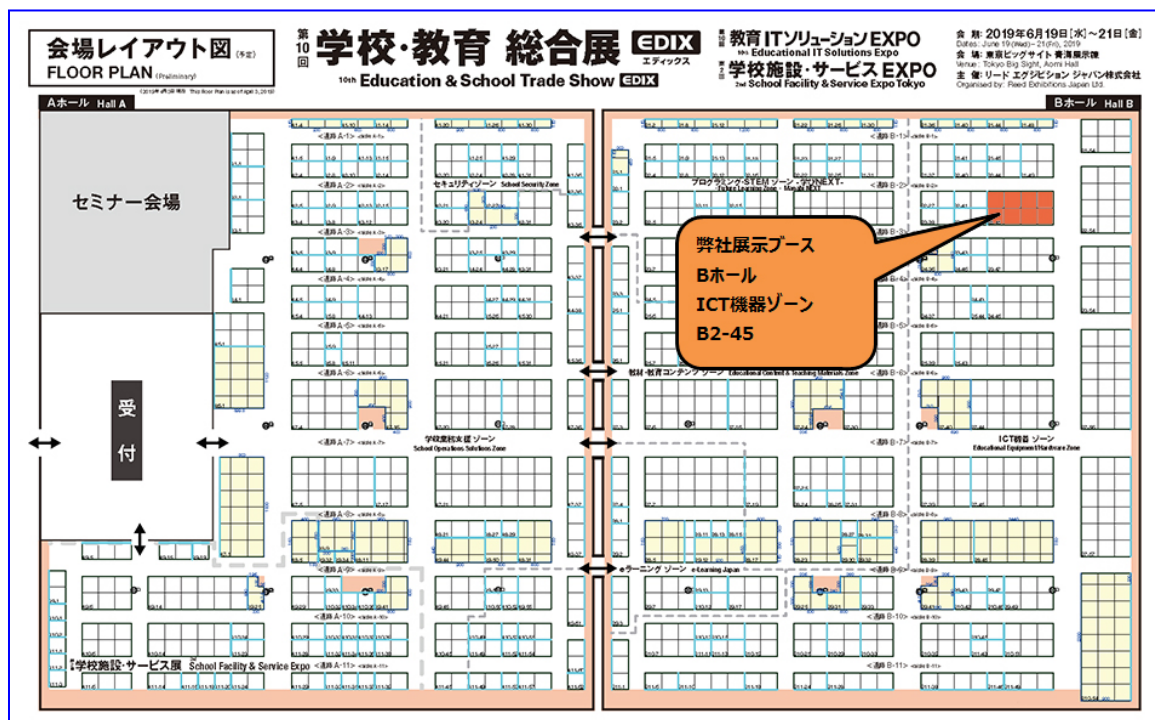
会場レイアウト図 (予定)
FLOOR PLAN (Preliminary)

第10回 学校·教育 総合展 EDIX エディックス
10th Education & School Trade Show EDIX

第10回 教育ITソリューションEXPO
10th Educational IT Solutions Expo
第2回 学校施設・サービスEXPO
2nd School Facility & Service Expo Tokyo

会期: 2019年6月19日[水]~21日[金]
Dates: June 19 (Wed) – 21 (Fri), 2019
会場: 東京ビッグサイト 青海展示棟
Venue: Tokyo Big Sight, Aomi Hall
主催: リード エグジビション ジャパン株式会社
Organised by: Reed Exhibitions Japan Ltd.

Aホール Hall A
Bホール Hall B

セミナー会場

受付

セキュリティゾーン School Security Zone

プログラミング·STEMゾーン -FOR NEXT-

弊社展示ブース
Bホール
ICT機器ゾーン
B2-45

教材·教育コンテンツゾーン Educational Content & Teaching Materials Zone

学校業務支援ゾーン School Operations Solutions Zone

ICT機器ゾーン Educational Equipment/Hardware Zone

eラーニングゾーン e-Learning Japan

学校施設·サービス展 School Facility & Service Expo